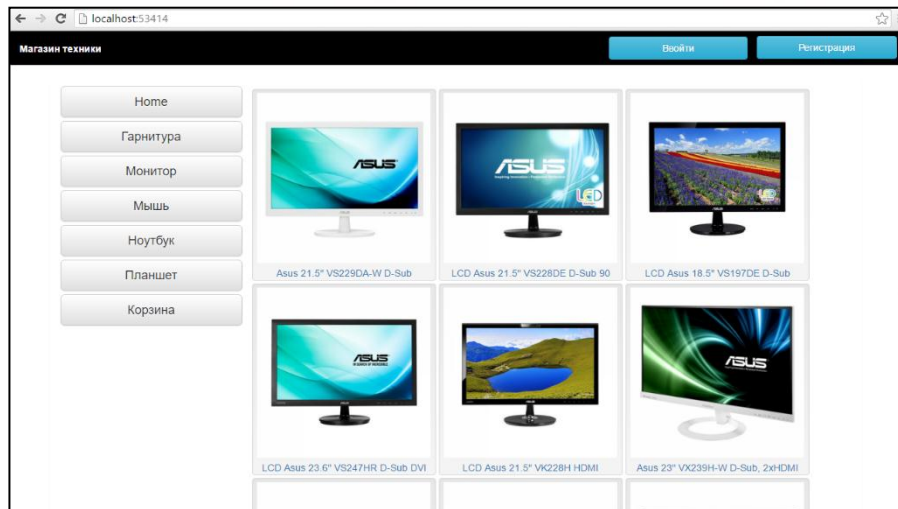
localhost:53414

Магазин техники

Войти

Регистрация

Home

Гарнитура

Монитор

Мышь

Ноутбук

Планшет

Корзина

ASUS
Asus 21.5" VS229DA-W D-Sub

ASUS
LCD
LCD Asus 21.5" VS228DE D-Sub 90

LED
LCD Asus 18.5" VS197DE D-Sub

ASUS
LCD Asus 23.6" VS247HR D-Sub DVI

LCD Asus 21.5" VK228H HDMI

ASUS
Asus 23" VX239H-W D-Sub, 2xHDMI